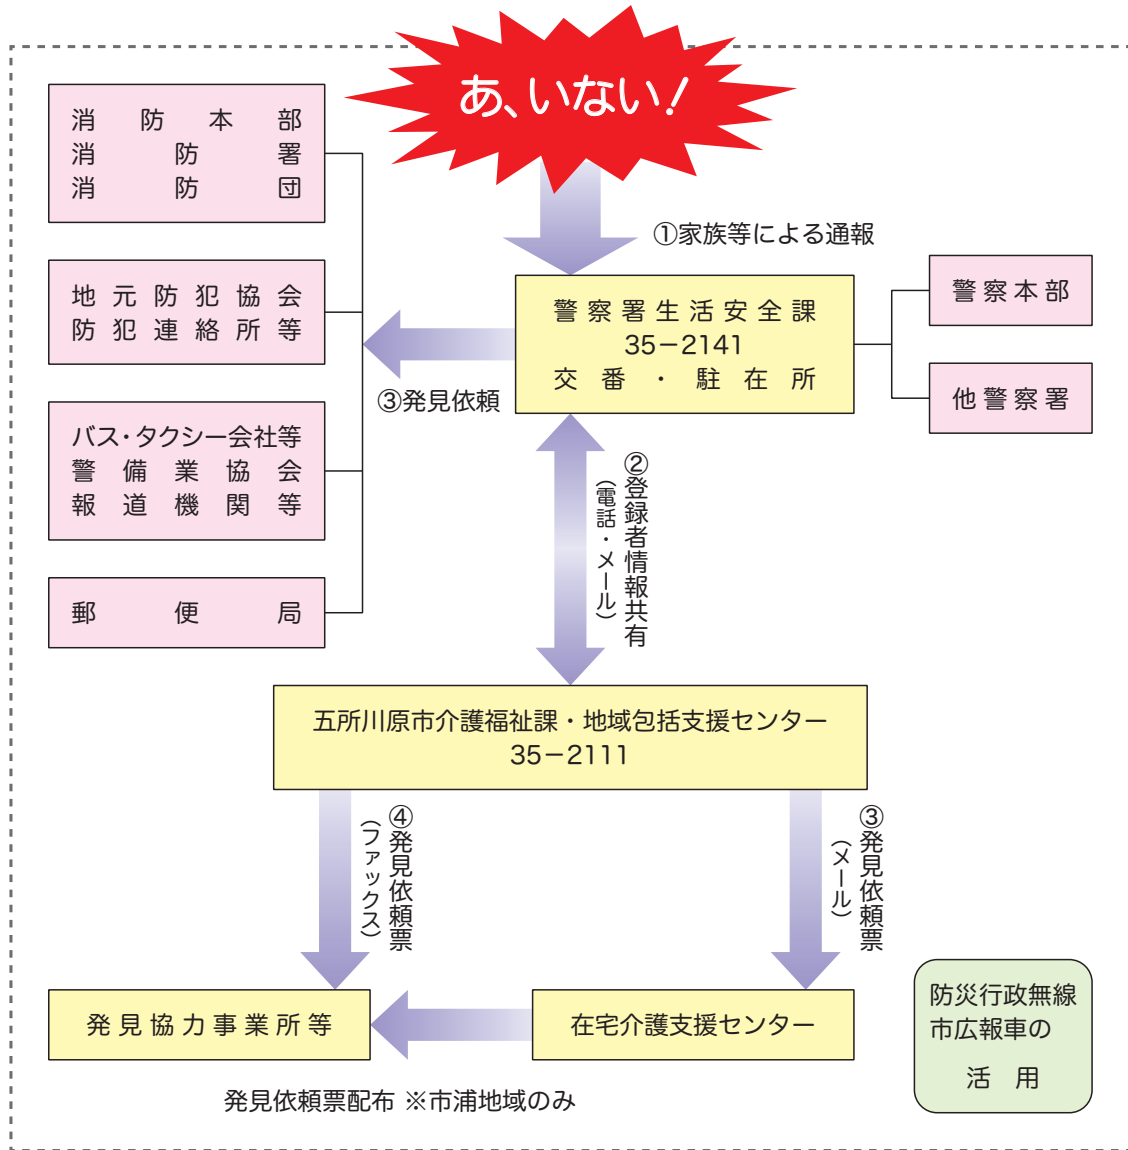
あ、いない！

①家族等による通報

消防本部
消防署
消防団

地元防犯協会
防犯連絡所等

バス・タクシー会社等
警備業協会
報道機関等

郵便局

③発見依頼

警察署生活安全課
35－2141
交番・駐在所

警察本部

他警察署

②登録者情報共有
（電話・メール）

五所川原市介護福祉課・地域包括支援センター
35－2111

④発見依頼票
（ファックス）

③発見依頼票
（メール）

発見協力事業所等

在宅介護支援センター

防災行政無線
市広報車の
活用

発見依頼票配布 ※市浦地域のみ